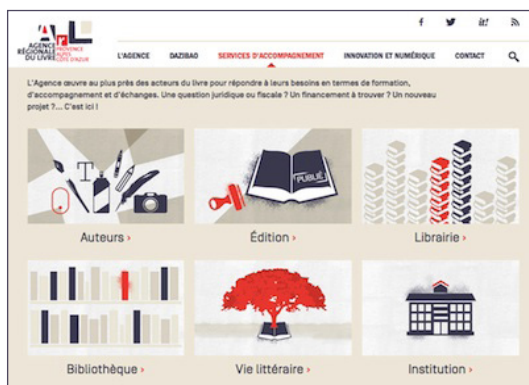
ArL
AGENCE RÉGIONALE DU LIVRE
PROVENCE ALPES CÔTE D'AZUR

L'AGENCE DAZIBAO SERVICES D'ACCOMPAGNEMENT INNOVATION ET NUMÉRIQUE CONTACT

L'Agence œuvre au plus près des acteurs du livre pour répondre à leurs besoins en termes de formation, d'accompagnement et d'échanges. Une question juridique ou fiscale ? Un financement à trouver ? Un nouveau projet ?... C'est ici !

PUBLIÉ

Auteurs ›
Édition ›
Librairie ›
Bibliothèque ›
Vie littéraire ›
Institution ›